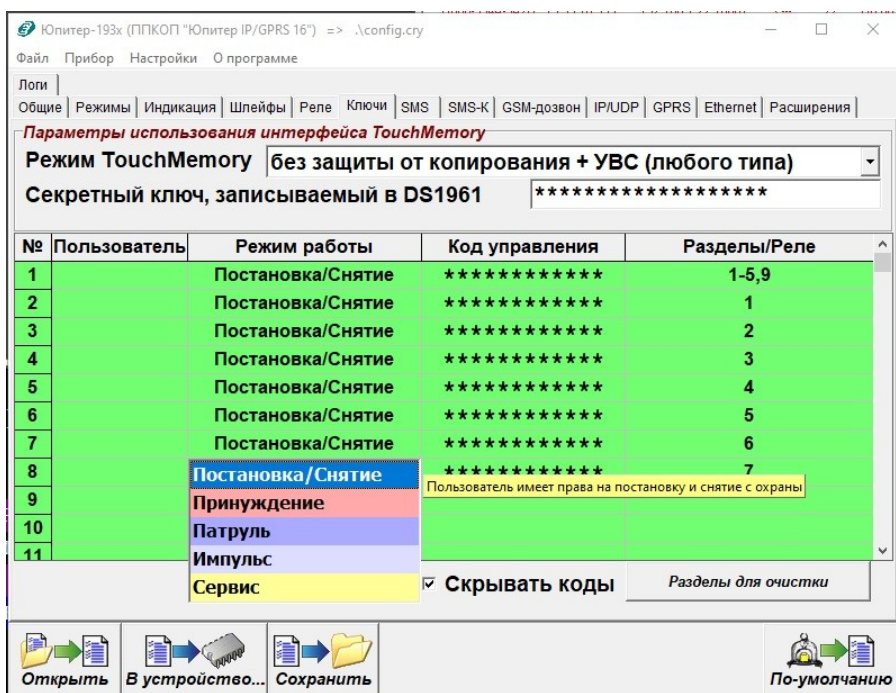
Юпитер-193х (ППКОП "Юпитер IP/GPRS 16") => .\config.cry

Файл Прибор Настройки О программе

Логи
Общие | Режимы | Индикация | Шлейфы | Реле | Ключи | SMS | SMS-K | GSM-дозвон | IP/UDP | GPRS | Ethernet | Расширения

Параметры использования интерфейса TouchMemory

Режим TouchMemory без защиты от копирования + УВС (любого типа)

Секретный ключ, записываемый в DS1961 ******************

| № | Пользователь | Режим работы | Код управления | Разделы/Реле |
|---|---|---|---|---|
| 1 | | Постановка/Снятие | ************ | 1-5,9 |
| 2 | | Постановка/Снятие | ************ | 1 |
| 3 | | Постановка/Снятие | ************ | 2 |
| 4 | | Постановка/Снятие | ************ | 3 |
| 5 | | Постановка/Снятие | ************ | 4 |
| 6 | | Постановка/Снятие | ************ | 5 |
| 7 | | Постановка/Снятие | ************ | 6 |
| 8 | | | ************ | 7 |
| 9 | | | | |
| 10 | | | | |
| 11 | | | | |

Постановка/Снятие
Принуждение
Патруль
Импульс
Сервис

Пользователь имеет права на постановку и снятие с охраны

Скрывать коды

Разделы для очистки

Открыть В устройство... Сохранить По-умолчанию